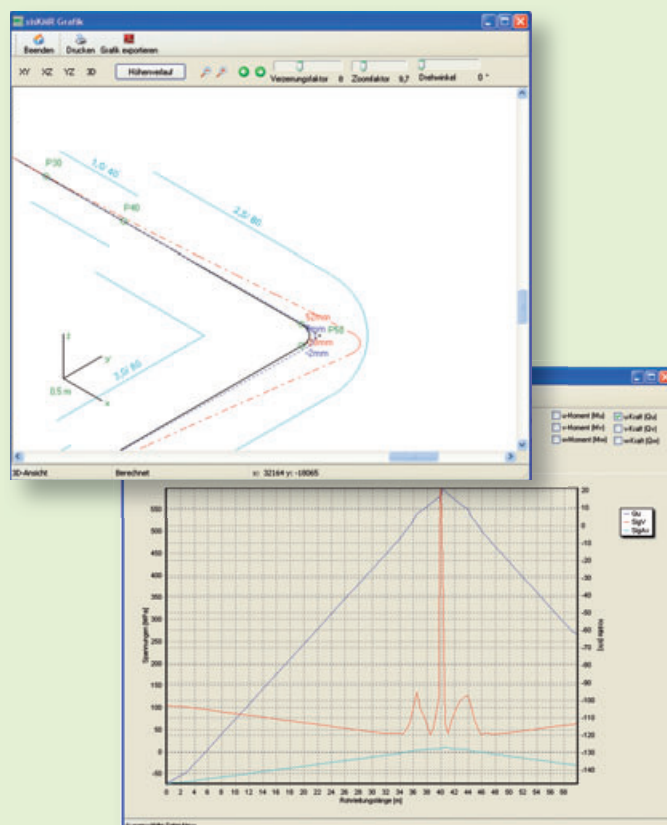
sisKMR Grafik

Beenden Drucken Grafik exportieren

XY XZ YZ 3D Höhenverlauf Verzerrungsfaktor 0 Zoomfaktor 9,7 Drehwinkel 0 °

P30

1,0/ 40

P40

2,5/ 80

52mm

P50

-2mm

2,5/ 80

0,5 m

3D-Ansicht Berechnet x: 32164 y: -18065

u-Moment (Mu) u-Kraft (Qu)
v-Moment (Mv) v-Kraft (Qv)
w-Moment (Mw) w-Kraft (Qw)

Qu
SigV
SigAx

550 500 450 400 350 300 250 200 150 100 50 0 -50

Spannungen [MPa]

20 10 0 -10 -20 -30 -40 -50 -60 -70 -80 -90 -100 -110 -120 -130 -140

Kräfte [kN]

0 2 4 6 8 10 12 14 16 18 20 22 24 26 28 30 32 34 36 38 40 42 44 46 48 50 52 54 56 58

Rohrleitungslänge [m]